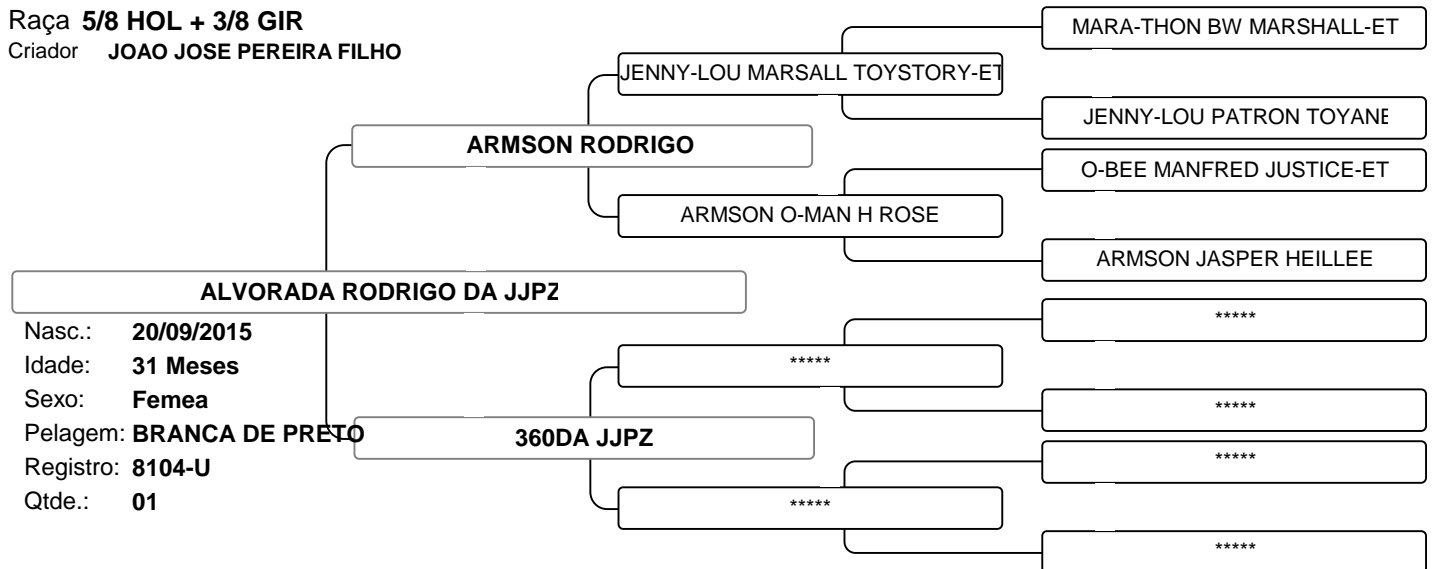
Raça **5/8 HOL + 3/8 GIR**
Criador **JOAO JOSE PEREIRA FILHO**

MARA-THON BW MARSHALL-ET

JENNY-LOU MARSALL TOYSTORY-ET

JENNY-LOU PATRON TOYANE

ARMSON RODRIGO

O-BEE MANFRED JUSTICE-ET

ARMSON O-MAN H ROSE

ARMSON JASPER HEILLEE

ALVORADA RODRIGO DA JJPZ

Nasc.: 20/09/2015
Idade: 31 Meses
Sexo: Femea
Pelagem: BRANCA DE PRETO
Registro: 8104-U
Qtde.: 01

*****

*****

*****

360DA JJPZ

*****

*****

*****